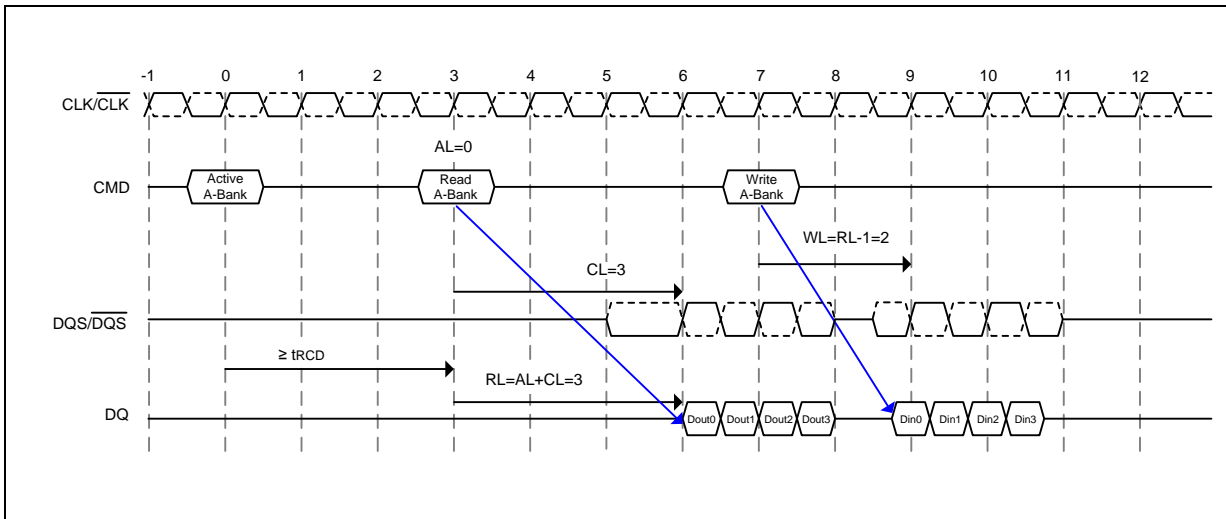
-1 0 1 2 3 4 5 6 7 8 9 10 11 12

$CLK/\overline{CLK}$

AL=0

CMD

Active A-Bank

Read A-Bank

Write A-Bank

WL=RL-1=2

CL=3

$DQS/\overline{DQS}$

≥ tRCD

RL=AL+CL=3

DQ

Dout0 Dout1 Dout2 Dout3

Din0 Din1 Din2 Din3